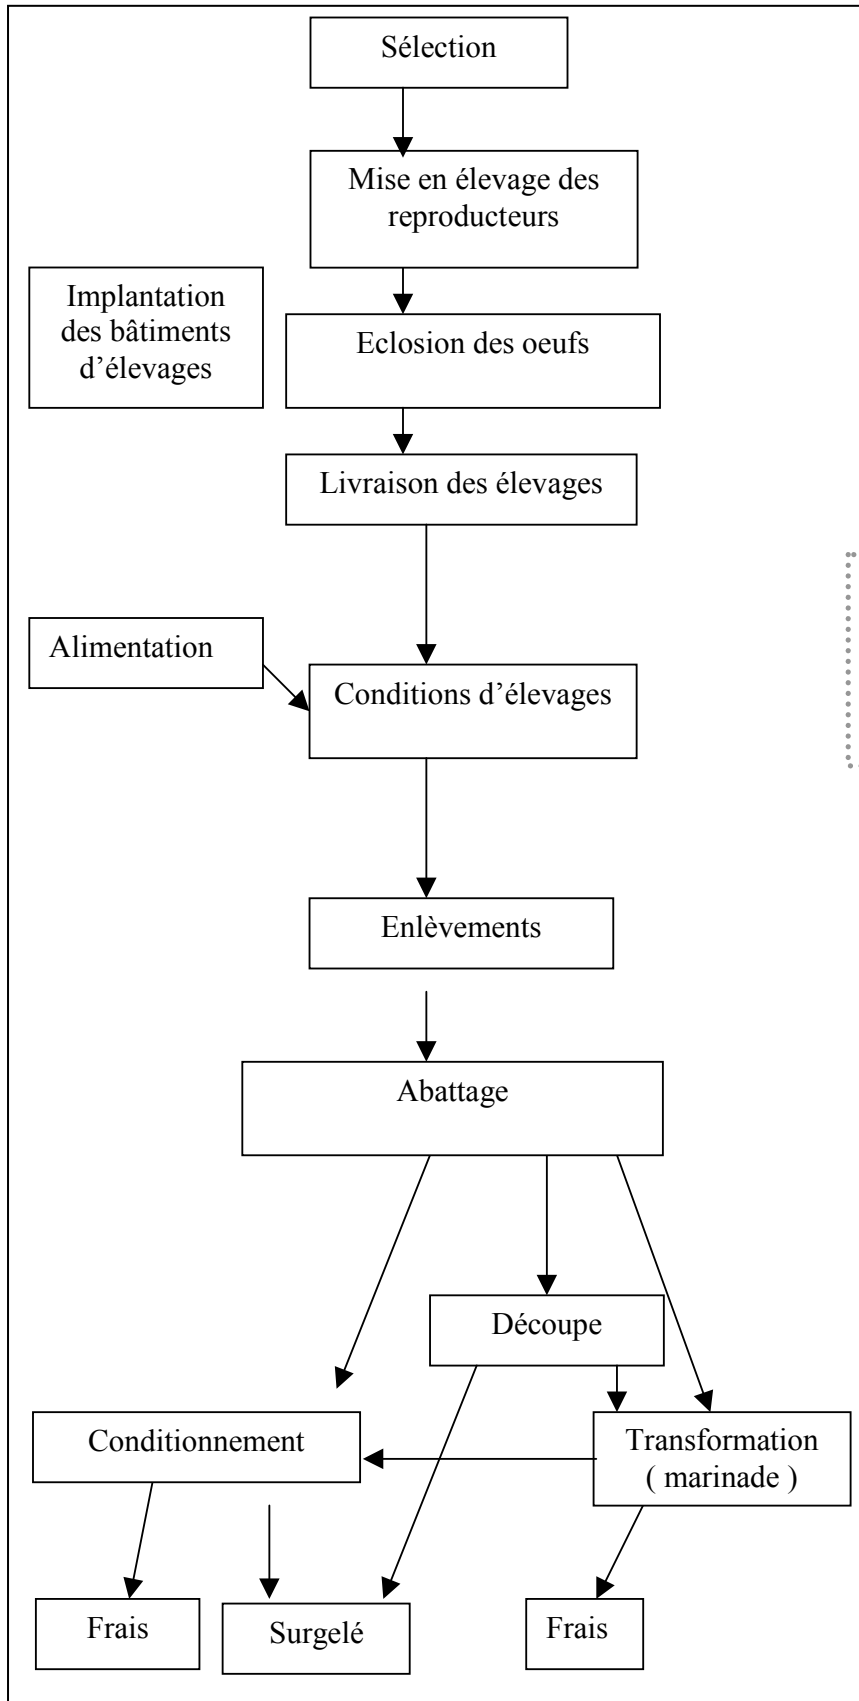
Sélection

Mise en élevage des reproducteurs

Implantation des bâtiments d'élevages

Eclosion des oeufs

Livraison des élevages

Alimentation

Conditions d'élevages

Enlèvements

Abattage

Découpe

Conditionnement

Transformation ( marinade )

Frais

Surgelé

Frais